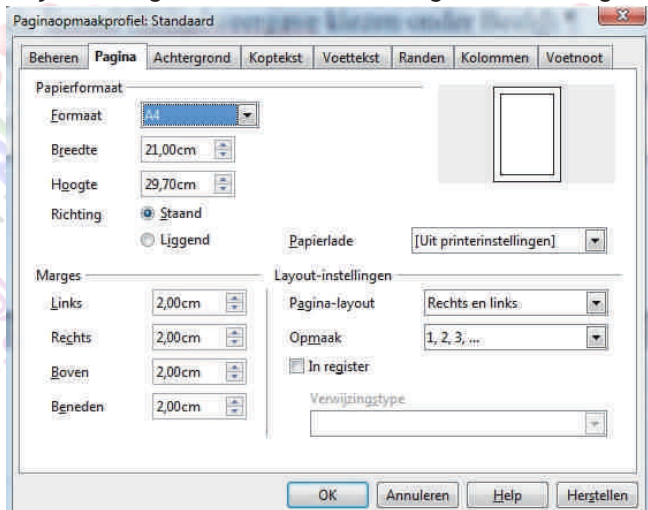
Paginaopmaakprofiel: Standaard

Beheren | Pagina | Achtergrond | Koptekst | Voettekst | Randen | Kolommen | Voetnoot

Papierformaat

Formaat A4

Breedte 21,00cm

Hoogte 29,70cm

Richting Staand

Liggend

Papierlade [Uit printerinstellingen]

Marges

Links 2,00cm

Rechts 2,00cm

Boven 2,00cm

Beneden 2,00cm

Layout-instellingen

Pagina-layout Rechts en links

Opmaak 1, 2, 3, ...

In register

Verwijzingstype

OK Annuleren Help Herstellen